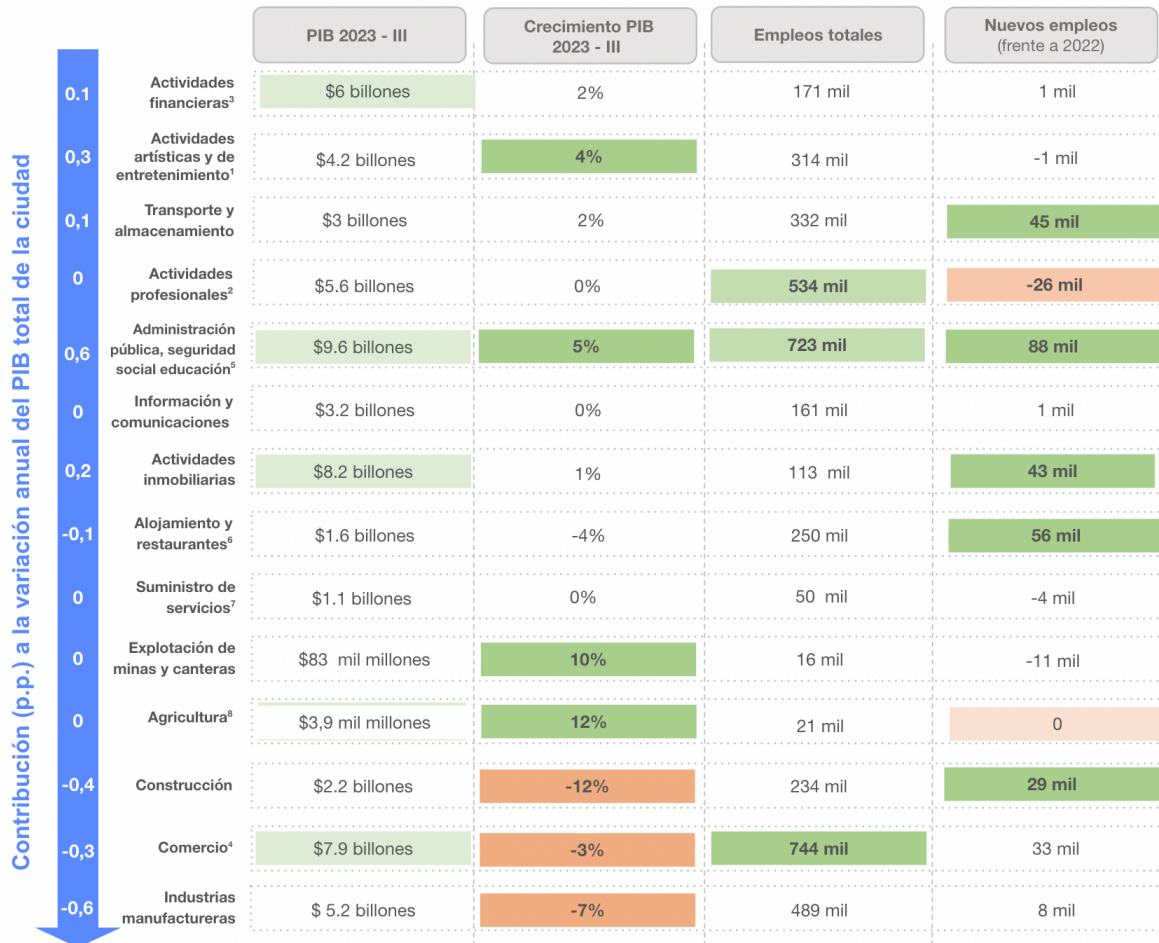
Contribución (p.p.) a la variación anual del PIB total de la ciudad

| Contribución | Sector | PIB 2023 - III | Crecimiento PIB 2023 - III | Empleos totales | Nuevos empleos (frente a 2022) |
|---|---|---|---|---|---|
| 0.1 | Actividades financieras$^3$ | $6 billones | 2% | 171 mil | 1 mil |
| 0,3 | Actividades artísticas y de entretenimiento$^1$ | $4.2 billones | 4% | 314 mil | -1 mil |
| 0,1 | Transporte y almacenamiento | $3 billones | 2% | 332 mil | 45 mil |
| 0 | Actividades profesionales$^2$ | $5.6 billones | 0% | 534 mil | -26 mil |
| 0,6 | Administración pública, seguridad social educación$^5$ | $9.6 billones | 5% | 723 mil | 88 mil |
| 0 | Información y comunicaciones | $3.2 billones | 0% | 161 mil | 1 mil |
| 0,2 | Actividades inmobiliarias | $8.2 billones | 1% | 113 mil | 43 mil |
| -0,1 | Alojamiento y restaurantes$^6$ | $1.6 billones | -4% | 250 mil | 56 mil |
| 0 | Suministro de servicios$^7$ | $1.1 billones | 0% | 50 mil | -4 mil |
| 0 | Explotación de minas y canteras | $83 mil millones | 10% | 16 mil | -11 mil |
| 0 | Agricultura$^8$ | $3,9 mil millones | 12% | 21 mil | 0 |
| -0,4 | Construcción | $2.2 billones | -12% | 234 mil | 29 mil |
| -0,3 | Comercio$^4$ | $7.9 billones | -3% | 744 mil | 33 mil |
| -0,6 | Industrias manufactureras | $ 5.2 billones | -7% | 489 mil | 8 mil |